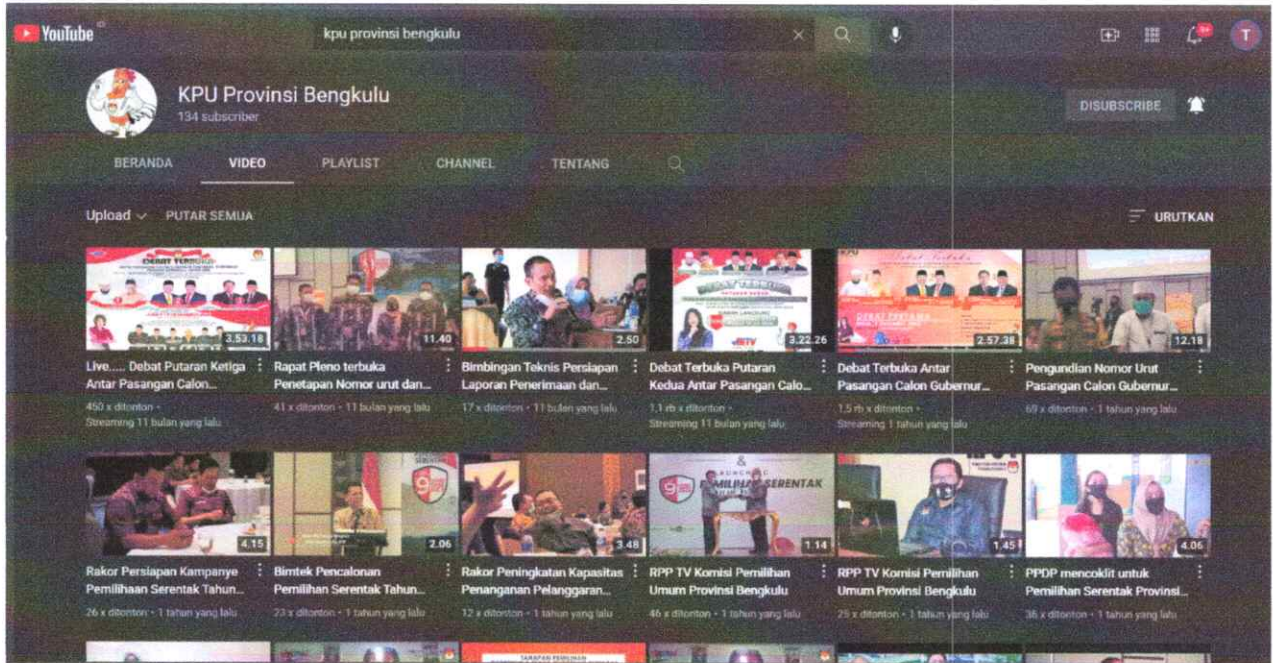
YouTube

kpu provinsi bengkulu

KPU Provinsi Bengkulu
134 subscriber

DISUBSCRIBE

BERANDA VIDEO PLAYLIST CHANNEL TENTANG

Upload PUTAR SEMUA

URUTKAN

3.53.18
Live..... Debat Putaran Ketiga Antar Pasangan Calon...
450 x ditonton · Streaming 11 bulan yang lalu

11.40
Rapat Pleno terbuka Penetapan Nomor urut dan...
41 x ditonton · 11 bulan yang lalu

2.50
Bimbingan Teknis Persiapan Laporan Penerimaan dan...
17 x ditonton · 11 bulan yang lalu

3.22.26
Debat Terbuka Putaran Kedua Antar Pasangan Calo...
1,1 rb x ditonton · Streaming 11 bulan yang lalu

2.57.38
Debat Terbuka Antar Pasangan Calon Gubernur...
1,5 rb x ditonton · Streaming 1 tahun yang lalu

12.18
Pengundian Nomor Urut Pasangan Calon Gubernur...
69 x ditonton · 1 tahun yang lalu

4.15
Rakor Persiapan Kampanye Pemilihaan Serentak Tahun...
26 x ditonton · 1 tahun yang lalu

2.06
Bimtek Pencalonan Pemilihan Serentak Tahun...
23 x ditonton · 1 tahun yang lalu

3.48
Rakor Peningkatan Kapasitas Penanganan Pelanggaran...
12 x ditonton · 1 tahun yang lalu

1.14
RPP TV Komisi Pemilihan Umum Provinsi Bengkulu
46 x ditonton · 1 tahun yang lalu

1.45
RPP TV Komisi Pemilihan Umum Provinsi Bengkulu
29 x ditonton · 1 tahun yang lalu

4.06
PPDP mencoklit untuk Pemilihan Serentak Provinsi...
36 x ditonton · 1 tahun yang lalu